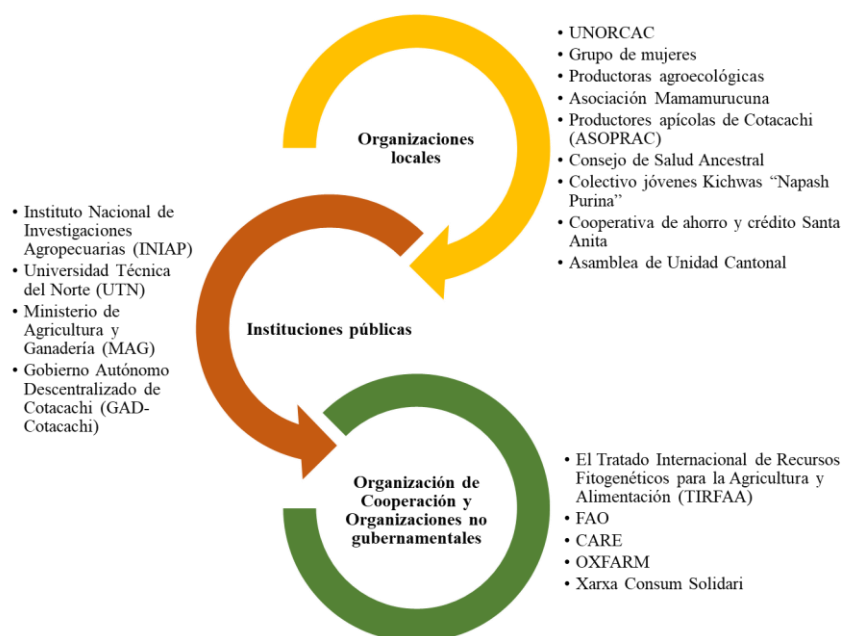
Organizaciones locales

• UNORCAC
• Grupo de mujeres
• Productoras agroecológicas
• Asociación Mamamurucuna
• Productores apícolas de Cotacachi (ASOPRAC)
• Consejo de Salud Ancestral
• Colectivo jóvenes Kichwas "Napash Purina"
• Cooperativa de ahorro y crédito Santa Anita
• Asamblea de Unidad Cantonal

Instituciones públicas

• Instituto Nacional de Investigaciones Agropecuarias (INIAP)
• Universidad Técnica del Norte (UTN)
• Ministerio de Agricultura y Ganadería (MAG)
• Gobierno Autónomo Descentralizado de Cotacachi (GAD-Cotacachi)

Organización de Cooperación y Organizaciones no gubernamentales

• El Tratado Internacional de Recursos Fitogenéticos para la Agricultura y Alimentación (TIRFAA)
• FAO
• CARE
• OXFARM
• Xarxa Consum Solidari